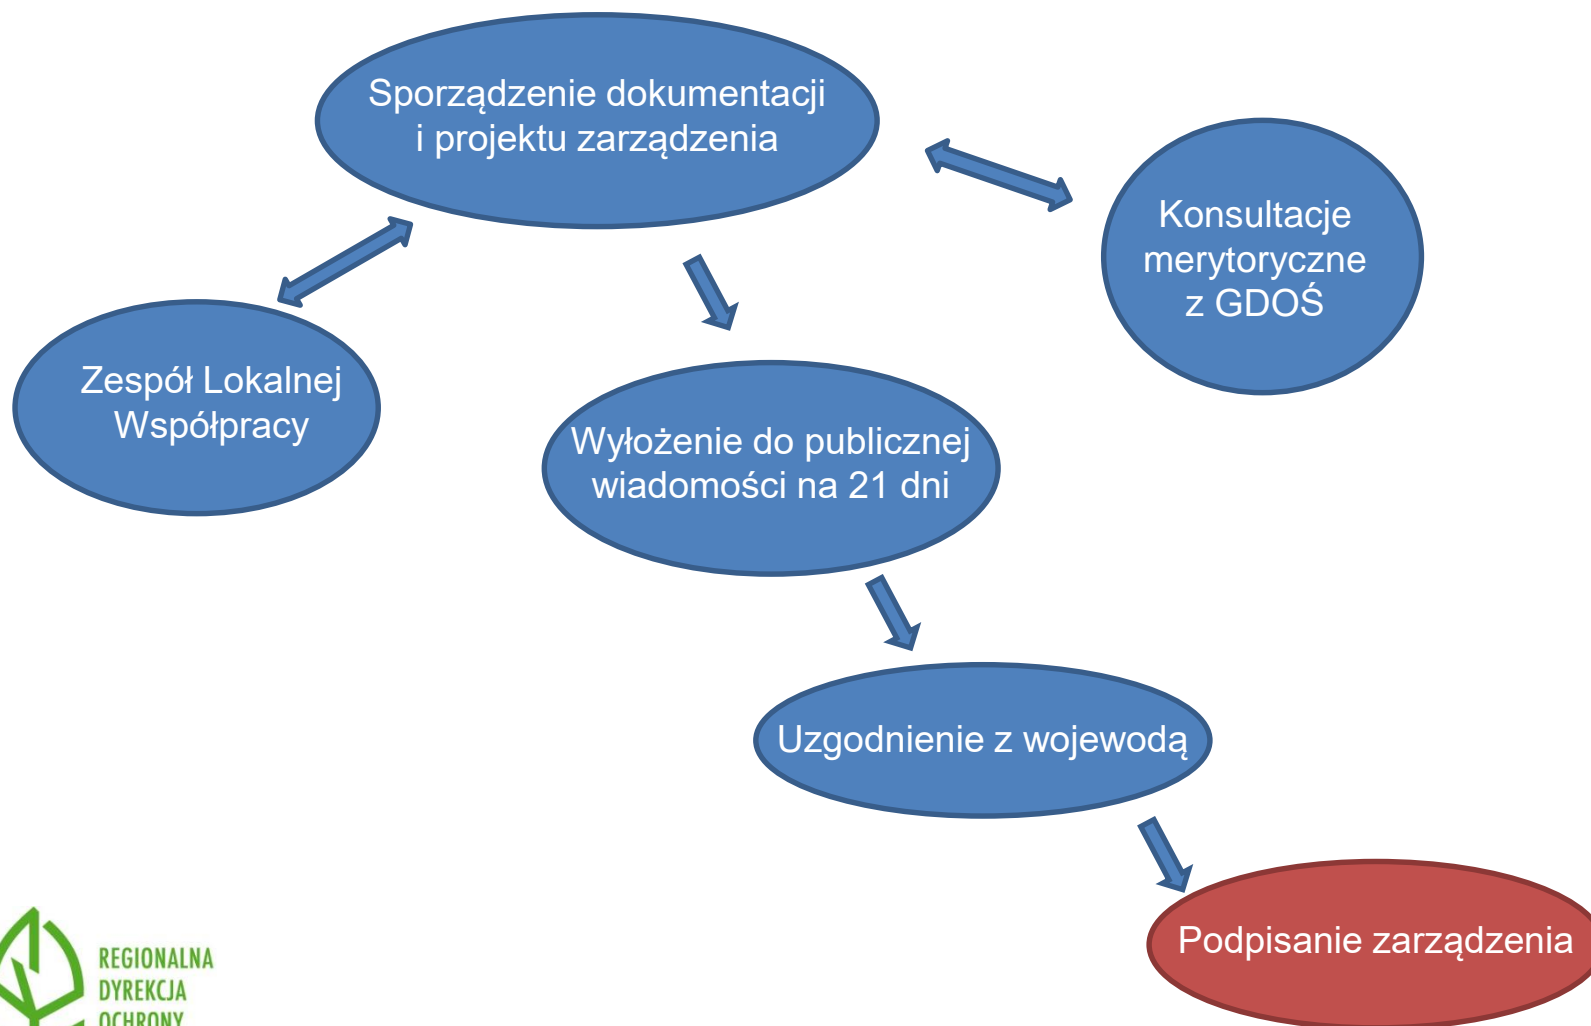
Sporządzenie dokumentacji i projektu zarządzenia

Konsultacje merytoryczne z GDOŚ

Zespół Lokalnej Współpracy

Wyłożenie do publicznej wiadomości na 21 dni

Uzgodnienie z wojewodą

Podpisanie zarządzenia

REGIONALNA
DYREKCJA
OCHRONY